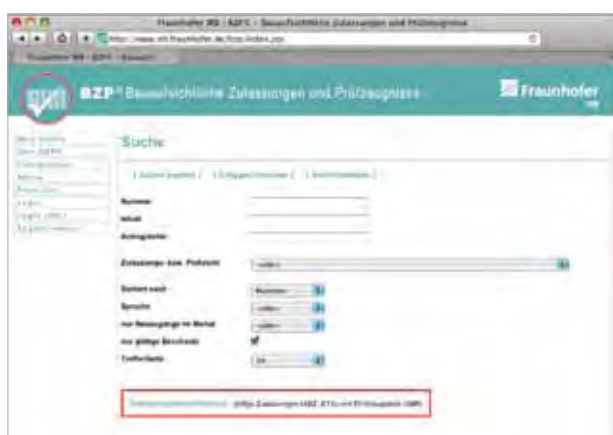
Fraunhofer IRB - BZP® - Bauaufsichtliche Zulassungen und Prüfzeugnisse

http://www.irb.fraunhofer.de/bzp/index.jsp

BZP® Bauaufsichtliche Zulassungen und Prüfzeugnisse

Fraunhofer

Suche

Nummer

Inhalt

Antragsteller

Zulassungs- bzw. Prüfzeichen

Sortiert nach

Sprache

nur Neuzugänge im Monat

nur gültige Bescheide

Trefferliste

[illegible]